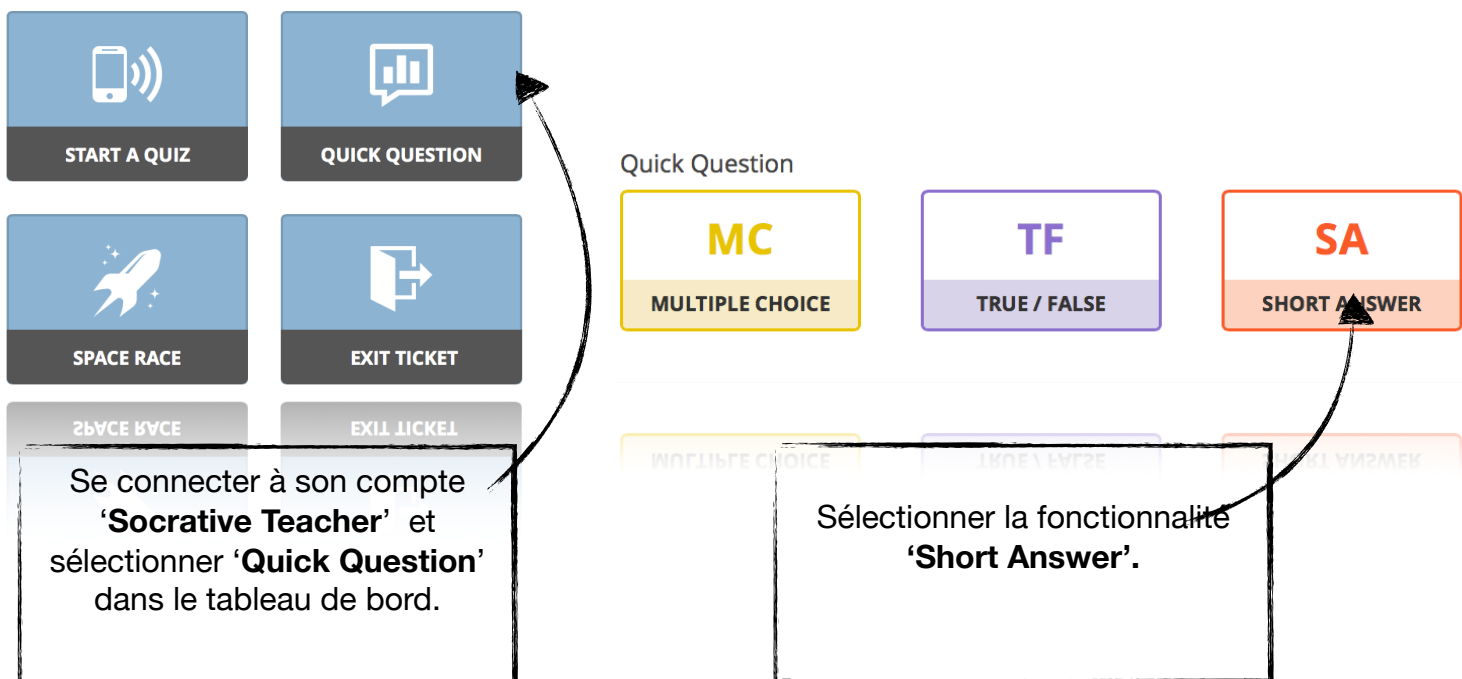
START A QUIZ

QUICK QUESTION

SPACE RACE

EXIT TICKET

Quick Question

MC
MULTIPLE CHOICE

TF
TRUE / FALSE

SA
SHORT ANSWER

Se connecter à son compte '**Socrative Teacher**' et sélectionner '**Quick Question**' dans le tableau de bord.

Sélectionner la fonctionnalité **'Short Answer'.**